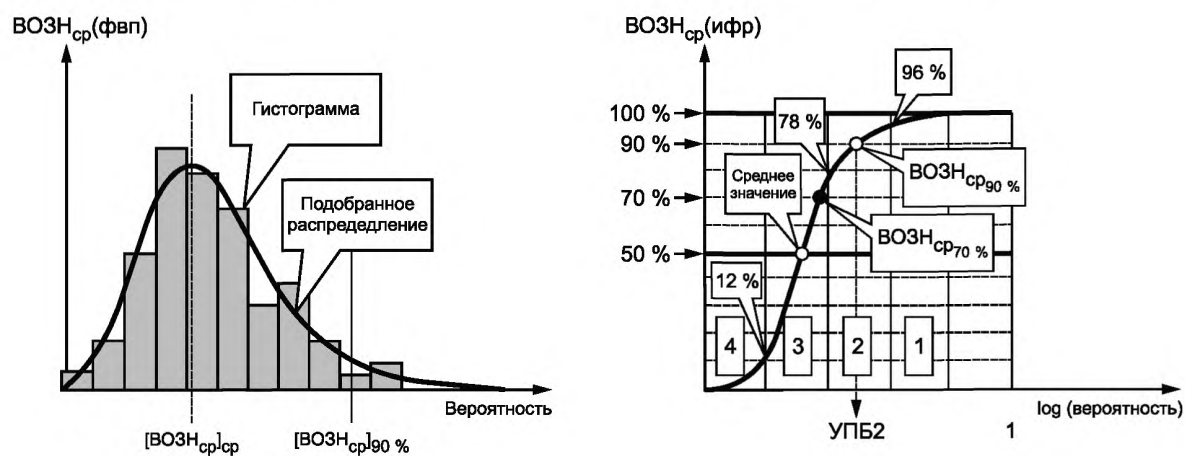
ВОЗН$_{ср}$(фвп)

Гистограмма

Подобранное распредедление

Вероятность

[ВОЗН$_{ср}$]$_{ср}$

[ВОЗН$_{ср}$]$_{90\ \%}$

ВОЗН$_{ср}$(ифр)

96 %

100 %

78 %

90 %

Среднее значение

ВОЗН$_{ср_{90\ \%}}$

70 %

ВОЗН$_{ср_{70\ \%}}$

50 %

12 %

4

3

2

1

log (вероятность)

УПБ2

1